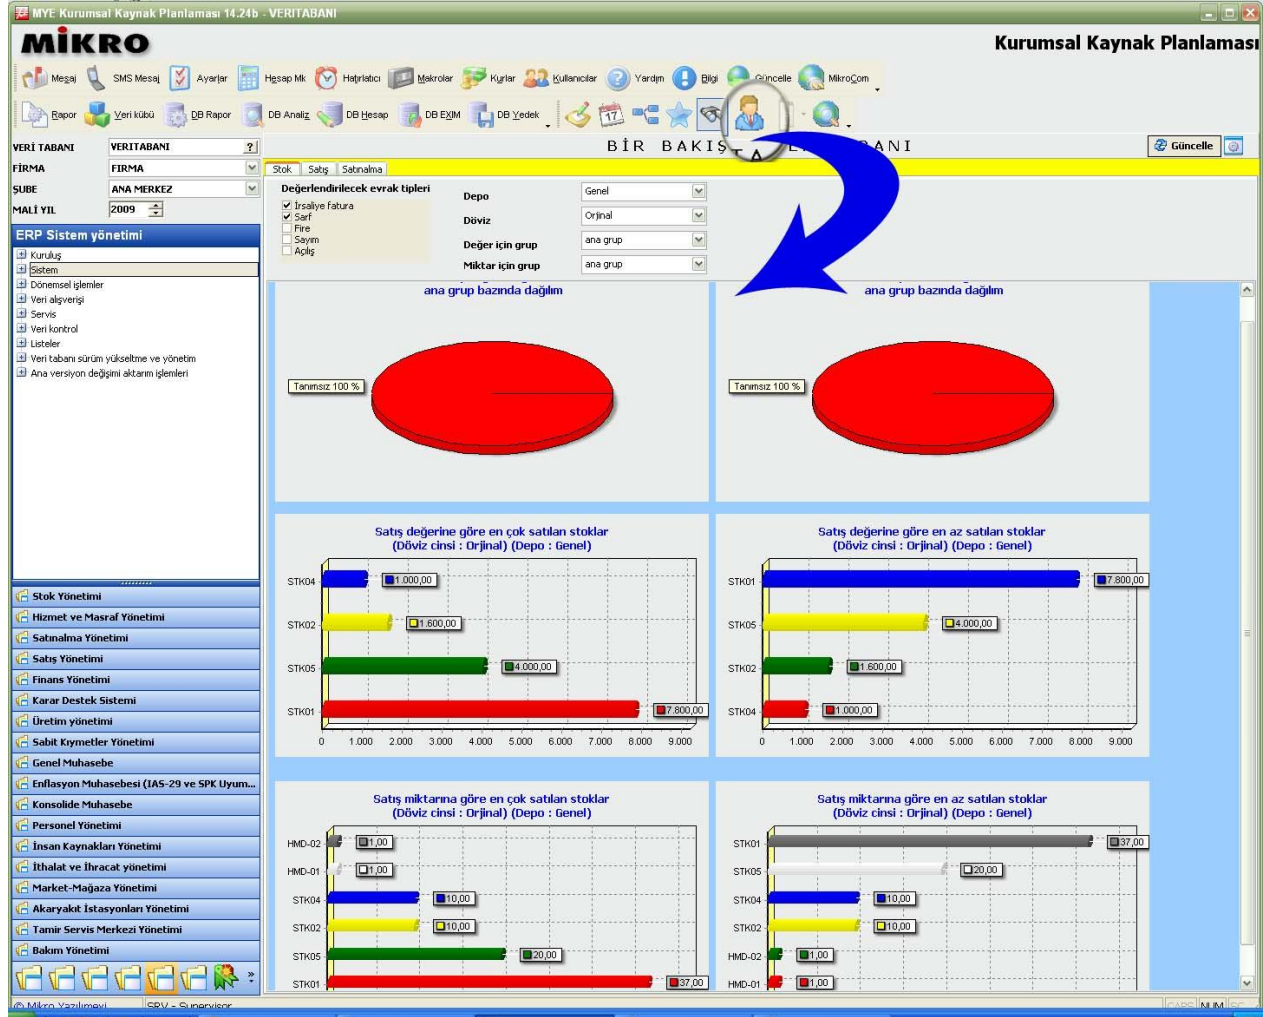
MYE Kurumsal Kaynak Planlaması 14.24b - VERITABANI

MİKRO

Kurumsal Kaynak Planlaması

Mesaj SMS Mesaj Ayarlar Hesap Mk Hatırlatıcı Makrolar Kurlar Kullanıcılar Yardım Bilgi Güncelle MikroCom

Rapor Veri kübü DB Rapor DB Analiz DB Hesap DB EXIM DB Yedek

VERİ TABANI VERITABANI
FİRMA FIRMA
ŞUBE ANA MERKEZ
MALİ YIL 2009

BİR BAKIŞTA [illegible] ANI

Güncelle

ERP Sistem yönetimi

Kuruluş
Sistem
Dönemsel işlemler
Veri alışverişi
Servis
Veri kontrol
Listeler
Veri tabanı sürüm yükseltme ve yönetim
Ana versiyon değişimi aktarım işlemleri

Stok Yönetimi
Hizmet ve Masraf Yönetimi
Satınalma Yönetimi
Satış Yönetimi
Finans Yönetimi
Karar Destek Sistemi
Üretim yönetimi
Sabit Kıymetler Yönetimi
Genel Muhasebe
Enflasyon Muhasebesi (IAS-29 ve SPK Uyum...
Konsolide Muhasebe
Personel Yönetimi
İnsan Kaynakları Yönetimi
İthalat ve İhracat yönetimi
Market-Mağaza Yönetimi
Akaryakıt İstasyonları Yönetimi
Tamir Servis Merkezi Yönetimi
Bakım Yönetimi

Stok Satış Satınalma

Değerlendirilecek evrak tipleri
İrsaliye fatura
Sarf
Fire
Sayım
Açılış

Depo Genel
Döviz Orjinal
Değer için grup ana grup
Miktar için grup ana grup

ana grup bazında dağılım
Tanımsız 100 %

ana grup bazında dağılım
Tanımsız 100 %

Satış değerine göre en çok satılan stoklar
(Döviz cinsi : Orjinal) (Depo : Genel)
STK04 1.000,00
STK02 1.600,00
STK05 4.000,00
STK01 7.800,00
0 1.000 2.000 3.000 4.000 5.000 6.000 7.000 8.000 9.000

Satış değerine göre en az satılan stoklar
(Döviz cinsi : Orjinal) (Depo : Genel)
STK01 7.800,00
STK05 4.000,00
STK02 1.600,00
STK04 1.000,00
0 1.000 2.000 3.000 4.000 5.000 6.000 7.000 8.000 9.000

Satış miktarına göre en çok satılan stoklar
(Döviz cinsi : Orjinal) (Depo : Genel)
HMD-02 1,00
HMD-01 1,00
STK04 10,00
STK02 10,00
STK05 20,00
STK01 37,00

Satış miktarına göre en az satılan stoklar
(Döviz cinsi : Orjinal) (Depo : Genel)
STK01 37,00
STK05 20,00
STK04 10,00
STK02 10,00
HMD-02 1,00
HMD-01 1,00

© Mikro Yazılımevi SRV - Supervisor CAPS NUM